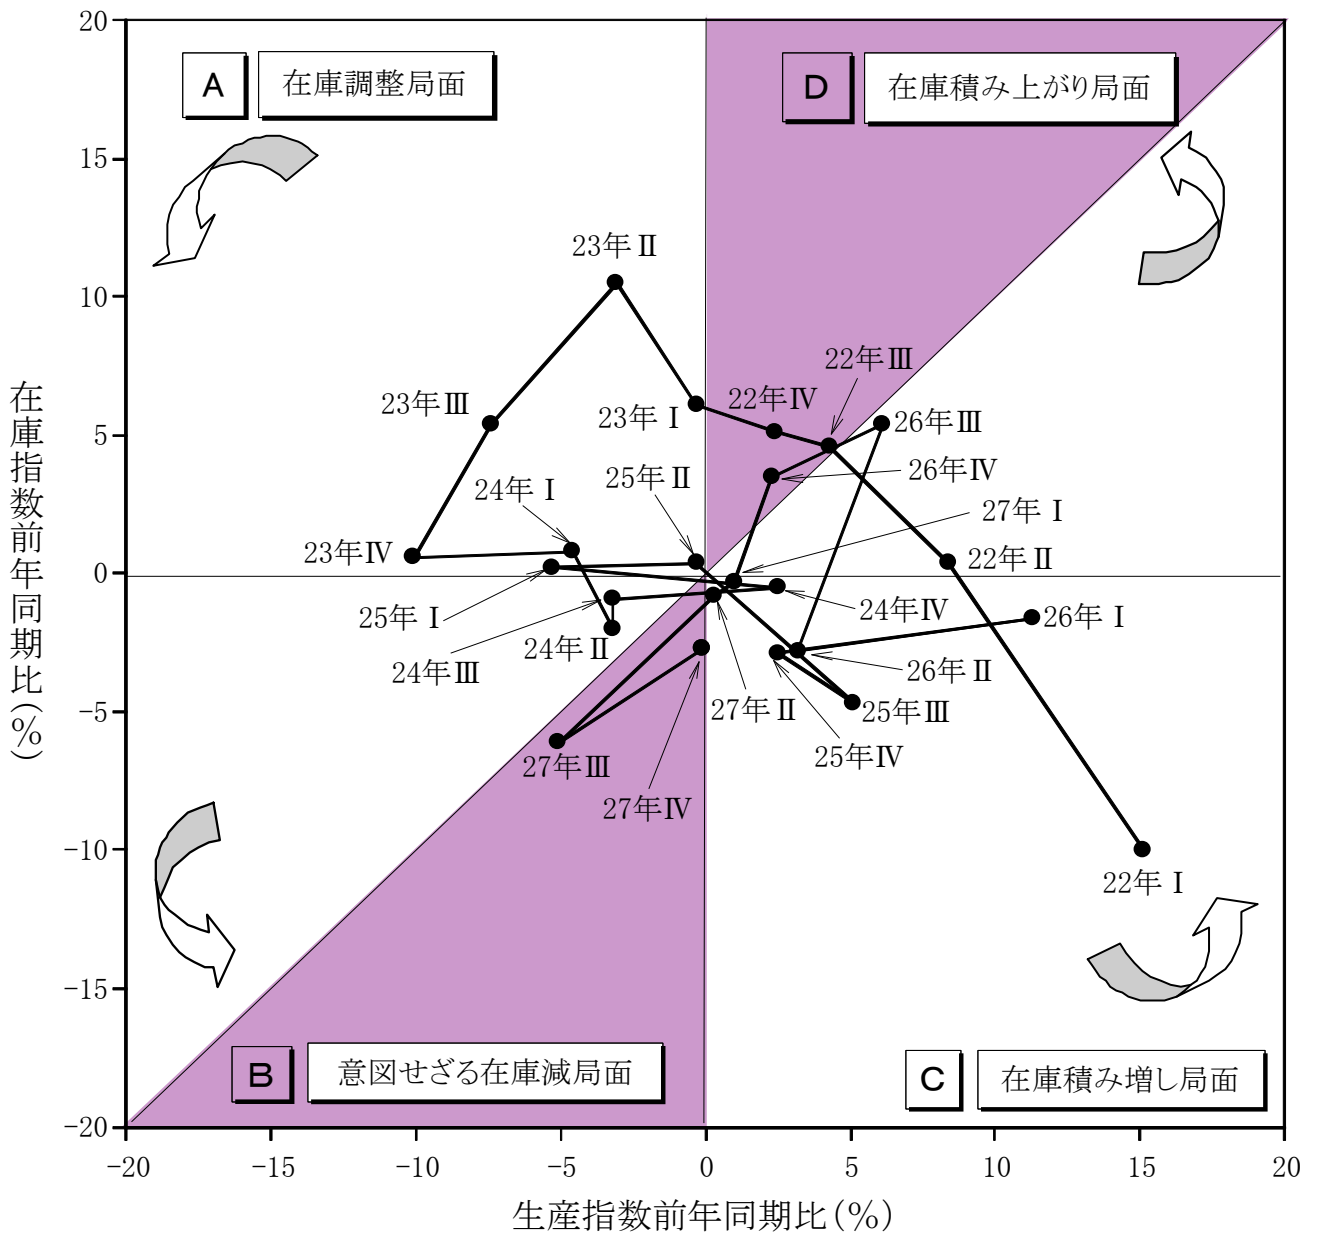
A 在庫調整局面

D 在庫積み上がり局面

B 意図せざる在庫減局面

C 在庫積み増し局面

20
15
10
5
0
−5
−10
−15
−20

在庫指数前年同期比（%）

23年Ⅱ
23年Ⅲ
23年Ⅰ
22年Ⅳ
22年Ⅲ
26年Ⅲ
26年Ⅳ
25年Ⅱ
24年Ⅰ
27年Ⅰ
23年Ⅳ
22年Ⅱ
25年Ⅰ
24年Ⅳ
26年Ⅰ
24年Ⅱ
24年Ⅲ
26年Ⅱ
27年Ⅱ
25年Ⅲ
25年Ⅳ
27年Ⅲ
27年Ⅳ
22年Ⅰ

−20 −15 −10 −5 0 5 10 15 20

生産指数前年同期比（%）